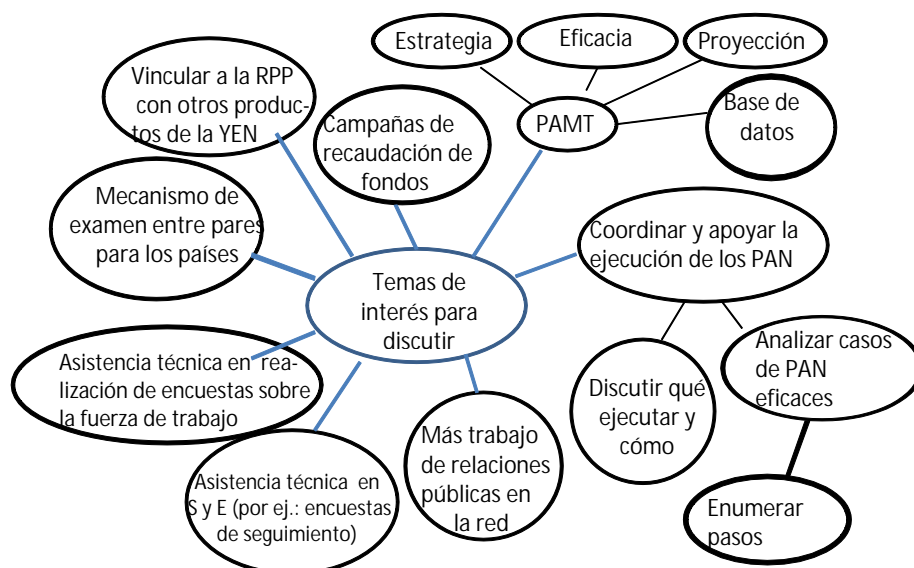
Estrategia

Eficacia

Proyección

Vincular a la RPP con otros productos de la YEN

Campañas de recaudación de fondos

PAMT

Base de datos

Mecanismo de examen entre pares para los países

Temas de interés para discutir

Coordinar y apoyar la ejecución de los PAN

Asistencia técnica en realización de encuestas sobre la fuerza de trabajo

Analizar casos de PAN eficaces

Discutir qué ejecutar y cómo

Más trabajo de relaciones públicas en la red

Asistencia técnica en S y E (por ej.: encuestas de seguimiento)

Enumerar pasos